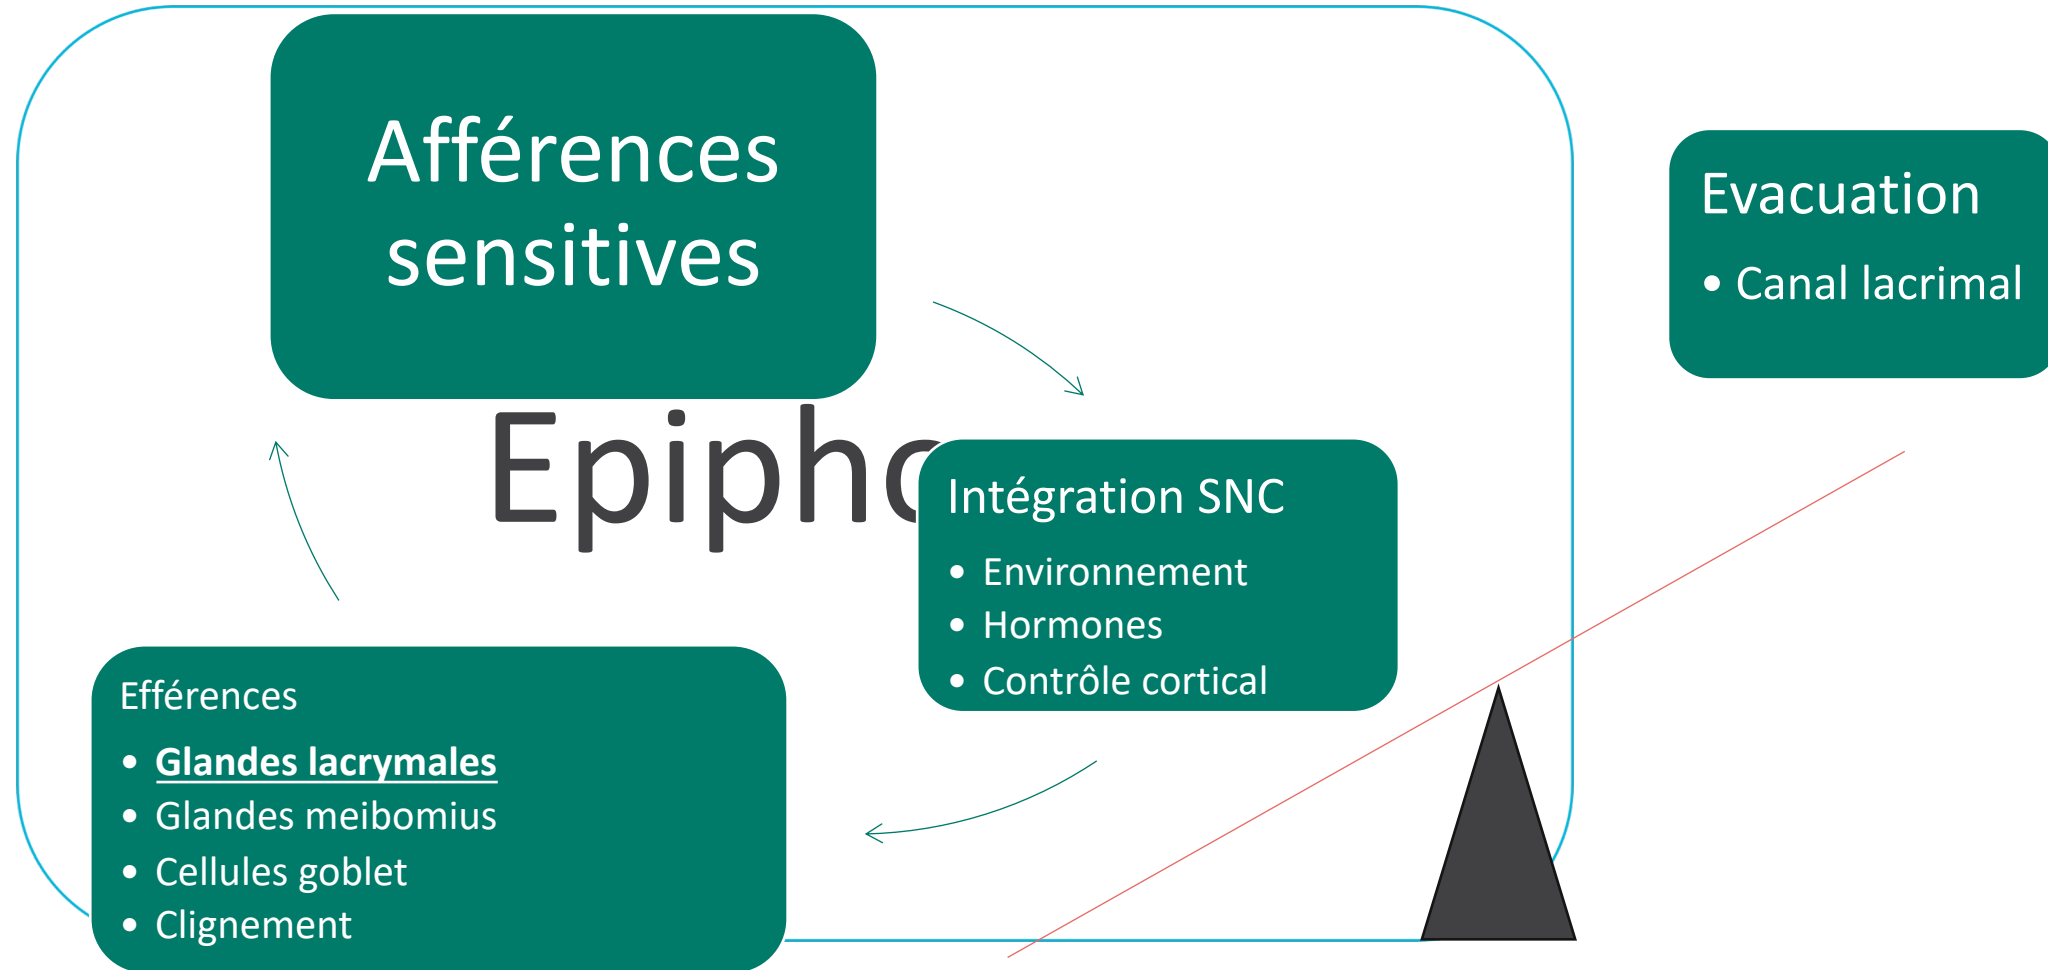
Afférences sensitives

Epipho

Intégration SNC
- Environnement
- Hormones
- Contrôle cortical

Efférences
- **Glandes lacrymales**
- Glandes meibomius
- Cellules goblet
- Clignement

Evacuation
- Canal lacrimal